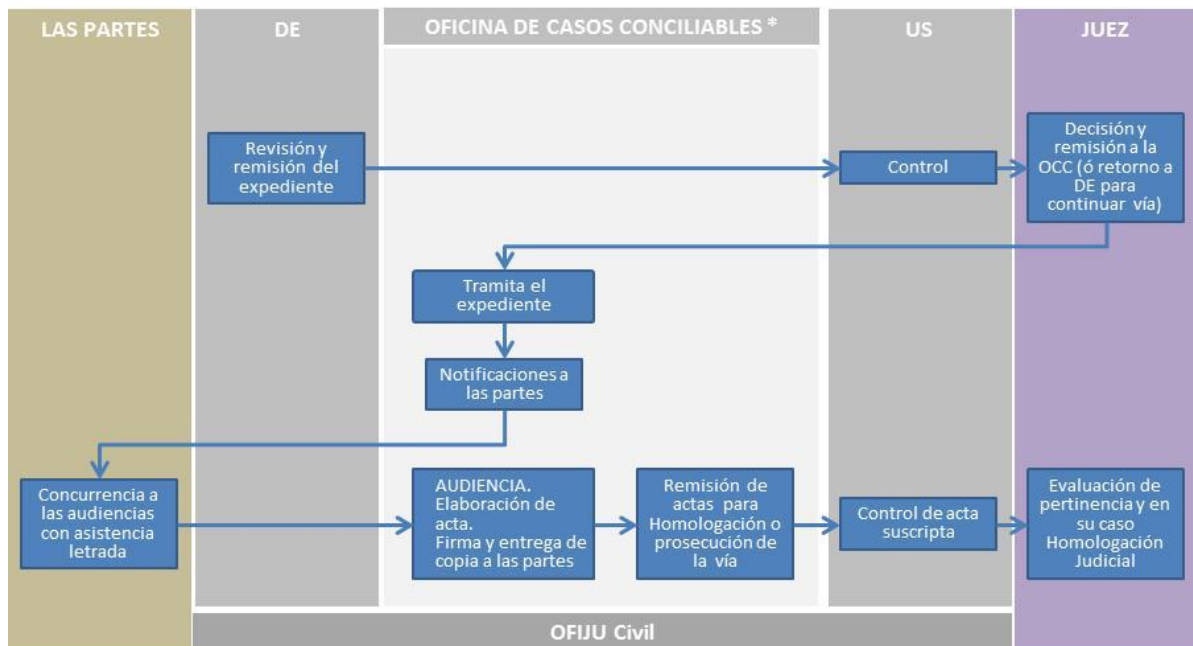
LAS PARTES

DE

OFICINA DE CASOS CONCILIABLES *

US

JUEZ

Revisión y remisión del expediente

Control

Decisión y remisión a la OCC (ó retorno a DE para continuar vía)

Tramita el expediente

Notificaciones a las partes

Concurrencia a las audiencias con asistencia letrada

AUDIENCIA. Elaboración de acta. Firma y entrega de copia a las partes

Remisión de actas para Homologación o prosecución de la vía

Control de acta suscripta

Evaluación de pertinencia y en su caso Homologación Judicial

OFIJU Civil